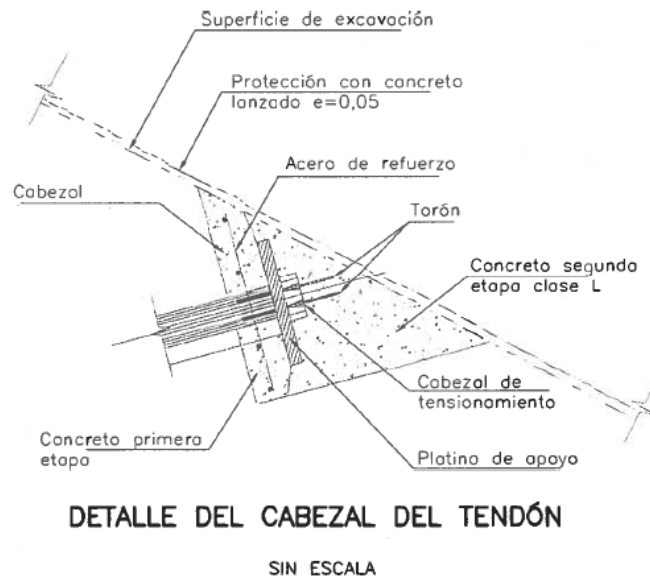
Superficie de excavación

Protección con concreto lanzado e=0,05

Acero de refuerzo

Cabezal

Torón

Concreto segundo etapa clase L

Cabezal de tensionamiento

Concreto primera etapa

Platino de apoyo

DETALLE DEL CABEZAL DEL TENDÓN

SIN ESCALA